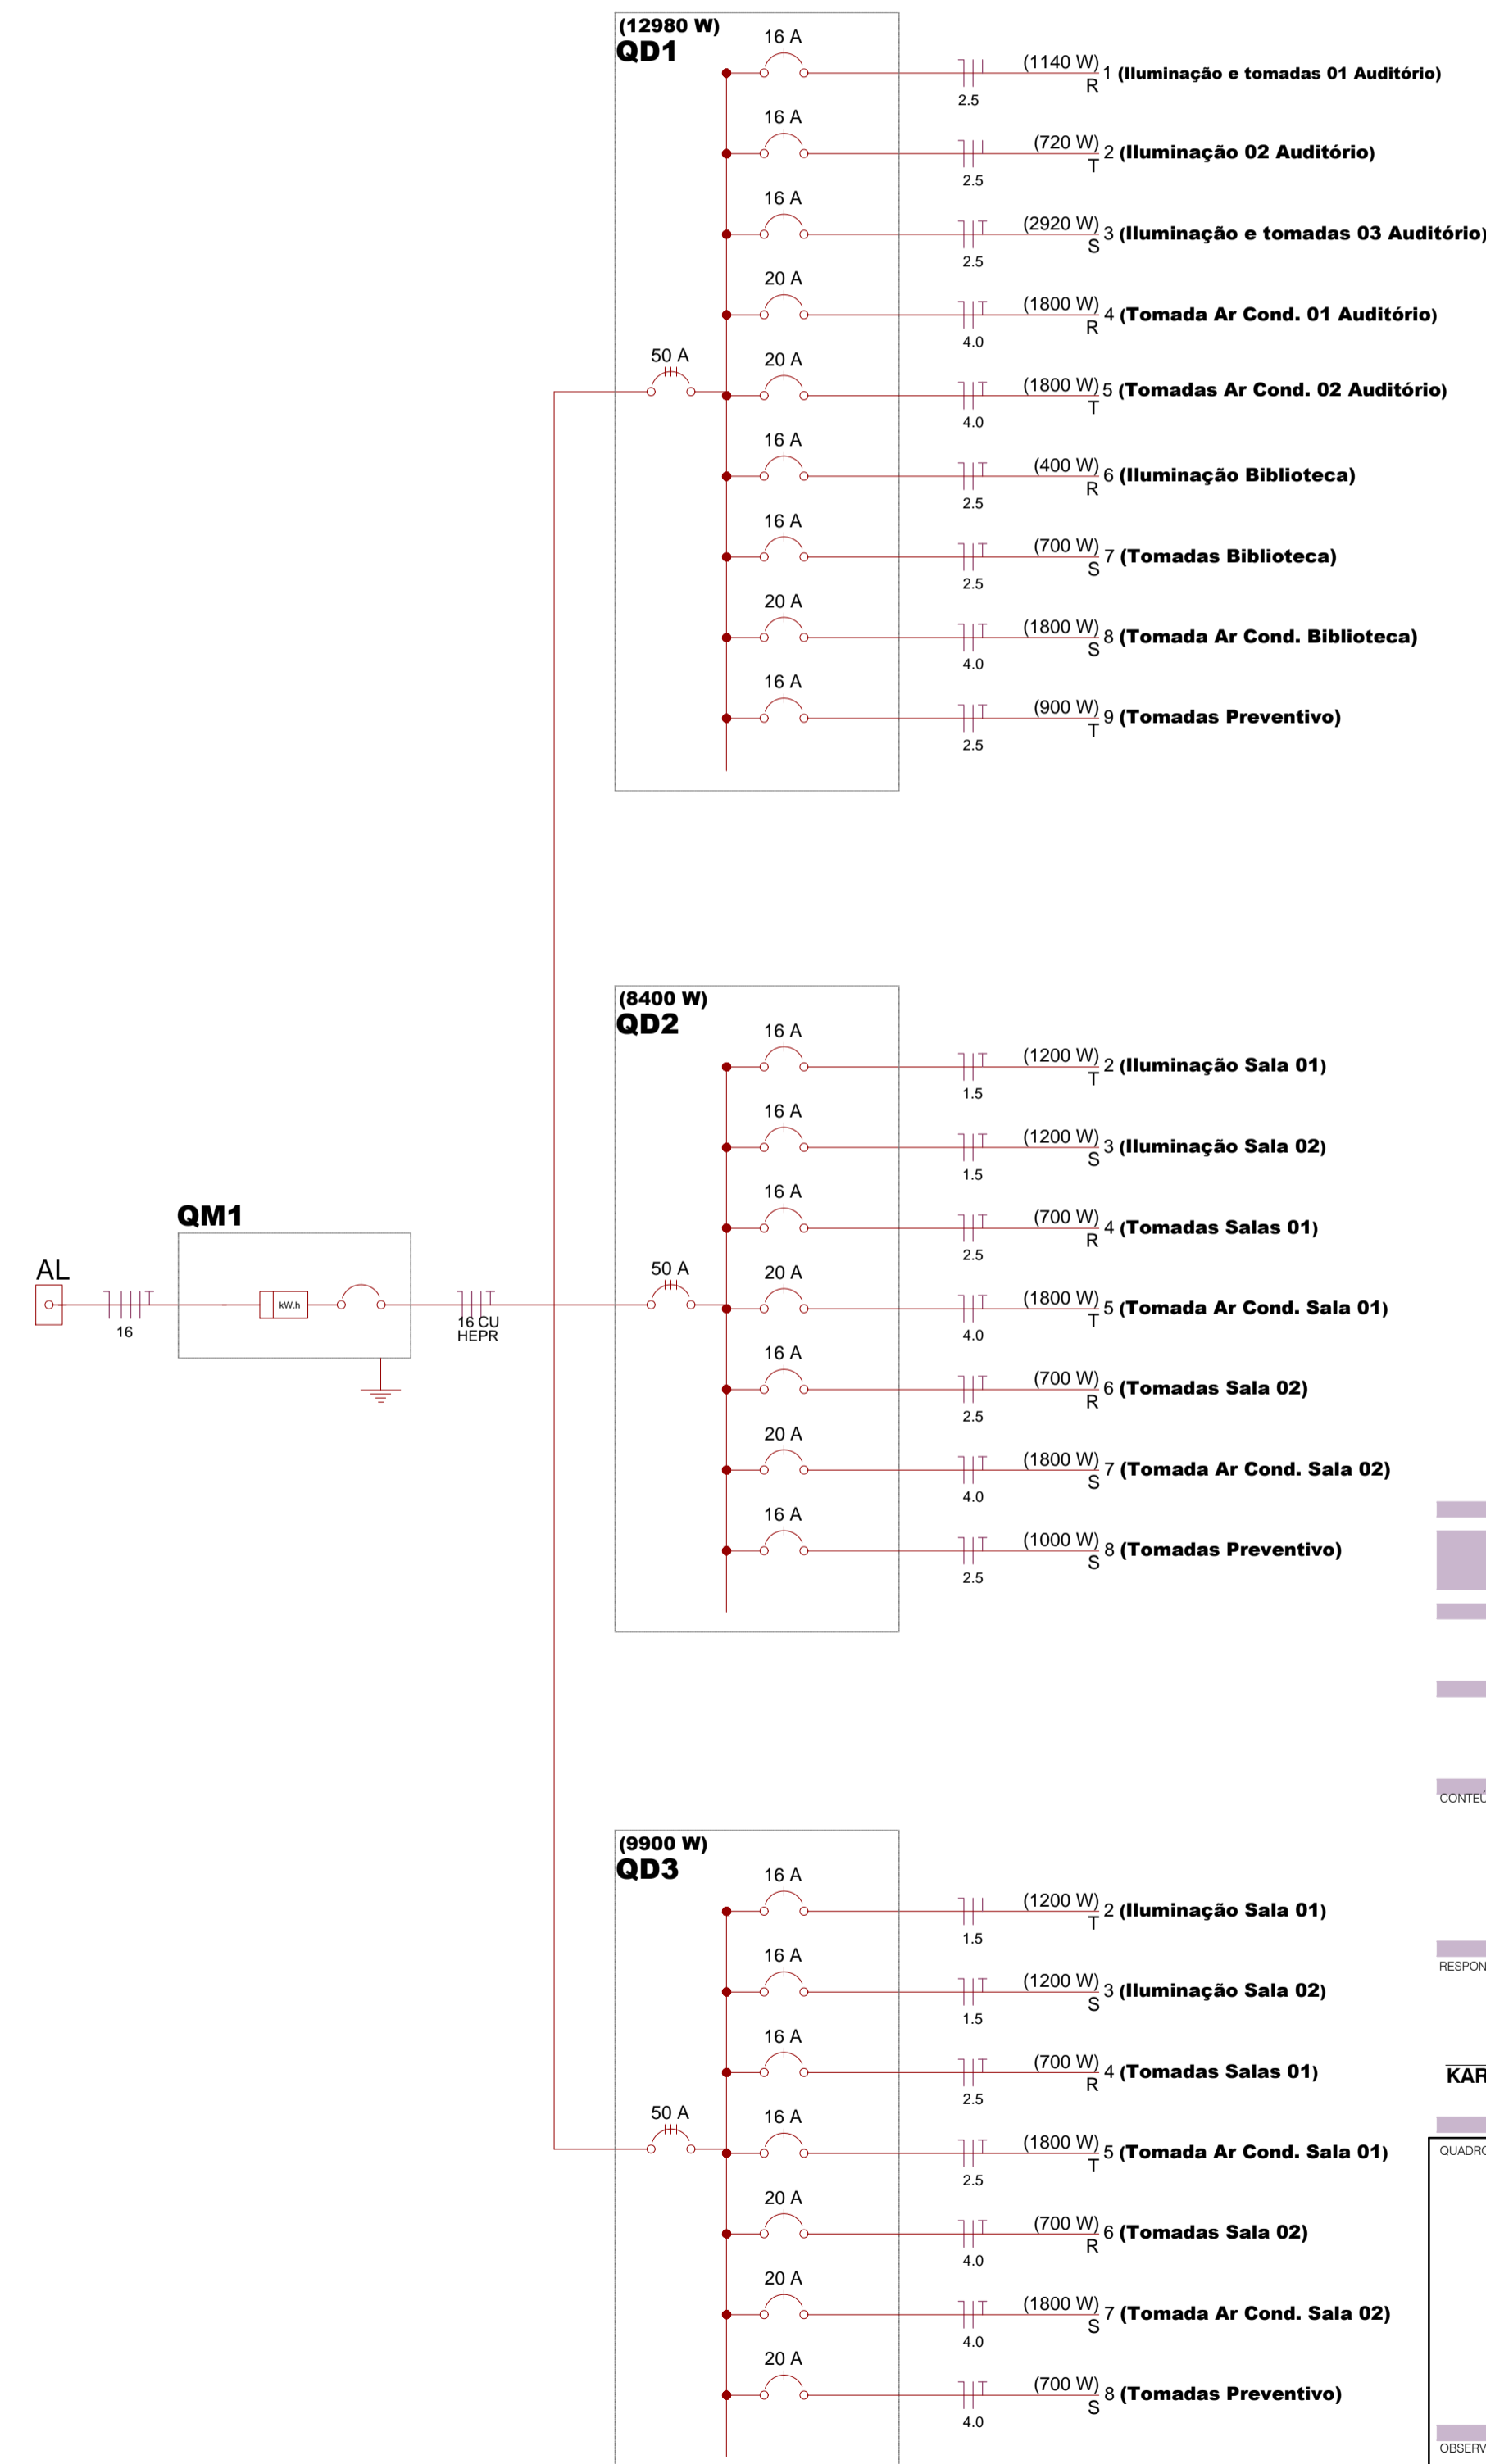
(12980 W)
QD1

16 A
(1140 W) 1 (Iluminação e tomadas 01 Auditório)
2.5 R

16 A
(720 W) 2 (Iluminação 02 Auditório)
2.5 T

16 A
(2920 W) 3 (Iluminação e tomadas 03 Auditório)
2.5 S

20 A
(1800 W) 4 (Tomada Ar Cond. 01 Auditório)
4.0 R

50 A
20 A
(1800 W) 5 (Tomadas Ar Cond. 02 Auditório)
4.0 T

16 A
(400 W) 6 (Iluminação Biblioteca)
2.5 R

16 A
(700 W) 7 (Tomadas Biblioteca)
2.5 S

20 A
(1800 W) 8 (Tomada Ar Cond. Biblioteca)
4.0 S

16 A
(900 W) 9 (Tomadas Preventivo)
2.5 T

(8400 W)
QD2

16 A
(1200 W) 2 (Iluminação Sala 01)
1.5 T

16 A
(1200 W) 3 (Iluminação Sala 02)
1.5 S

16 A
(700 W) 4 (Tomadas Salas 01)
2.5 R

QM1
AL
kW.h
16
16 CU
HEPR

50 A
20 A
(1800 W) 5 (Tomada Ar Cond. Sala 01)
4.0 T

16 A
(700 W) 6 (Tomadas Sala 02)
2.5 R

20 A
(1800 W) 7 (Tomada Ar Cond. Sala 02)
4.0 S

16 A
(1000 W) 8 (Tomadas Preventivo)
2.5 S

CONTEU
RESPON
KAR
QUADRO
OBSERV

(9900 W)
QD3

16 A
(1200 W) 2 (Iluminação Sala 01)
1.5 T

16 A
(1200 W) 3 (Iluminação Sala 02)
1.5 S

16 A
(700 W) 4 (Tomadas Salas 01)
2.5 R

50 A
16 A
(1800 W) 5 (Tomada Ar Cond. Sala 01)
2.5 T

20 A
(700 W) 6 (Tomadas Sala 02)
4.0 R

20 A
(1800 W) 7 (Tomada Ar Cond. Sala 02)
4.0 S

20 A
(700 W) 8 (Tomadas Preventivo)
4.0 S